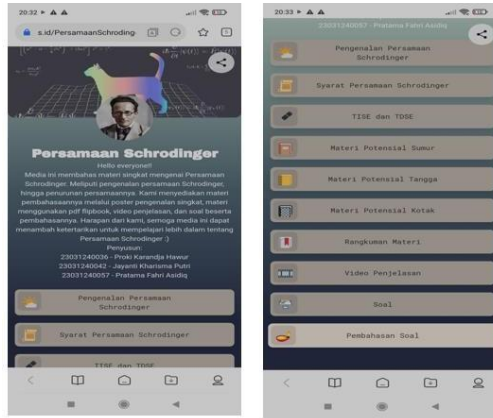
20:32

s.id/PersamaanSchroding

Persamaan Schrodinger

Hello everyone!!

Media ini membahas materi singkat mengenai Persamaan Schrodinger. Meliputi pengenalan persamaan Schrodinger, hingga penurunan persamaannya. Kami menyediakan materi pembahasaannya melalui poster pengenalan singkat, materi menggunakan pdf flipbook, video penjelasan, dan soal beserta pembahasannya. Harapan dari kami, semoga media ini dapat menambah ketertarikan untuk mempelajari lebih dalam tentang Persamaan Schrodinger :)

Penyusun:
23031240036 - Proki Karandja Hawur
23031240042 - Jayanti Kharisma Putri
23031240057 - Pratama Fahri Asidiq

Pengenalan Persamaan Schrodinger

Syarat Persamaan Schrodinger

TISE dan TDSE

20:33

23031240057 - Pratama Fahri Asidiq

Pengenalan Persamaan Schrodinger

Syarat Persamaan Schrodinger

TISE dan TDSE

Materi Potensial Sumur

Materi Potensial Tangga

Materi Potensial Kotak

Rangkuman Materi

Video Penjelasan

Soal

Pembahasan Soal